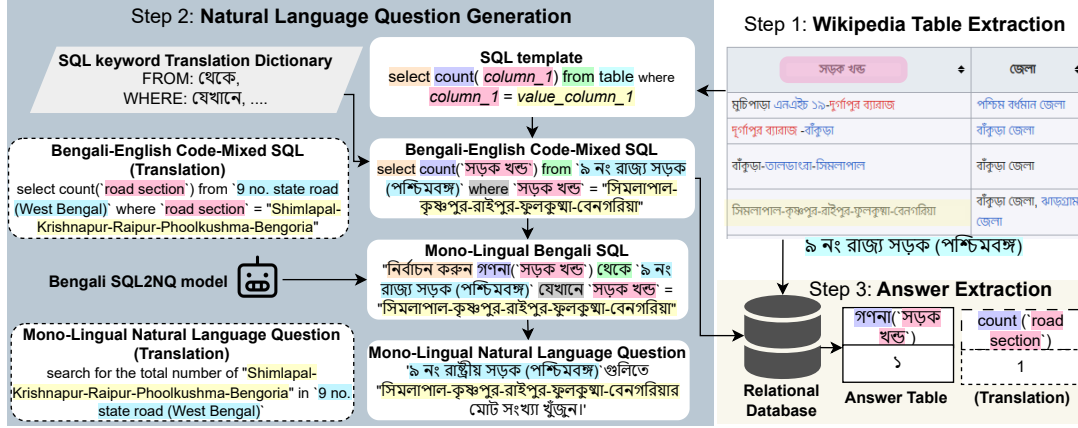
Step 2: **Natural Language Question Generation**

Step 1: **Wikipedia Table Extraction**

SQL keyword Translation Dictionary
FROM: থেকে,
WHERE: যেখানে, ....

SQL template
select count( *column_1*) from table where *column_1* = *value_column_1*

| সড়ক খন্ড | জেলা |
|---|---|
| মুচিপাড়া এনএইচ ১৯-দুর্গাপুর ব্যারাজ | পশ্চিম বর্ধমান জেলা |
| দুর্গাপুর ব্যারাজ -বাঁকুড়া | বাঁকুড়া জেলা |
| বাঁকুড়া-তালডাংরা-সিমলাপাল | বাঁকুড়া জেলা |
| সিমলাপাল-কৃষ্ণপুর-রাইপুর-ফুলকুস্মা-বেনগরিয়া | বাঁকুড়া জেলা, ঝাড়গ্রাম জেলা |

৯ নং রাজ্য সড়ক (পশ্চিমবঙ্গ)

Bengali-English Code-Mixed SQL (Translation)
select count(`road section`) from `9 no. state road (West Bengal)` where `road section` = "Shimlapal-Krishnapur-Raipur-Phoolkushma-Bengoria"

Bengali-English Code-Mixed SQL
select count(`সড়ক খন্ড`) from `৯ নং রাজ্য সড়ক (পশ্চিমবঙ্গ)` where `সড়ক খন্ড` = "সিমলাপাল-কৃষ্ণপুর-রাইপুর-ফুলকুস্মা-বেনগরিয়া"

Mono-Lingual Bengali SQL
"নির্বাচন করুন গণনা(`সড়ক খন্ড`) থেকে `৯ নং রাজ্য সড়ক (পশ্চিমবঙ্গ)` যেখানে `সড়ক খন্ড` = "সিমলাপাল-কৃষ্ণপুর-রাইপুর-ফুলকুস্মা-বেনগরিয়া"

Bengali SQL2NQ model

Step 3: **Answer Extraction**

Mono-Lingual Natural Language Question (Translation)
search for the total number of "Shimlapal-Krishnapur-Raipur-Phoolkushma-Bengoria" in `9 no. state road (West Bengal)`

Mono-Lingual Natural Language Question
'৯ নং রাষ্ট্রীয় সড়ক (পশ্চিমবঙ্গ)'গুলিতে "সিমলাপাল-কৃষ্ণপুর-রাইপুর-ফুলকুস্মা-বেনগরিয়ার মোট সংখ্যা খুঁজুন।'

Relational Database

| গণনা(`সড়ক খন্ড`) |
|---|
| ১ |

Answer Table

| count (`road section`) |
|---|
| 1 |

(Translation)